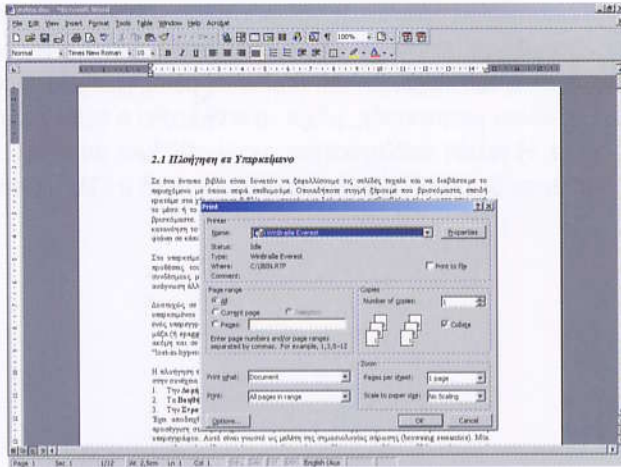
File Edit View Insert Format Tools Table Window Help Acrobat

Normal • Times New Roman • 10 • B I U

100%

2.1 Πλοήγηση σε Υπερκείμενο

Σε ένα έντυπο βιβλίο είναι δυνατόν να ξεφυλλίσουμε τις σελίδες τυχαία και να διαβάσουμε το περιεχόμενο με όποια σειρά επιθυμούμε. Οποιαδήποτε στιγμή ξέρουμε που βρισκόμαστε, επειδή

Print

Printer

Name: Windrealla Everest

Properties

Status: Idle

Type: Windrealla Everest

Where: C:\BIN.RTP

Comment:

Print to file

Page range

All

Current page

Selection

Pages:

Enter page numbers and/or page ranges separated by commas. For example, 1,3,5–12

Copies

Number of copies: 1

Collate

Print what: Document

Print: All pages in range

Zoom

Pages per sheet: 1 page

Scale to paper size: No Scaling

Options...

OK

Cancel

Page 1 Sec 1 1/12 At 2,5cm Ln 1 Col 1 English (Aus